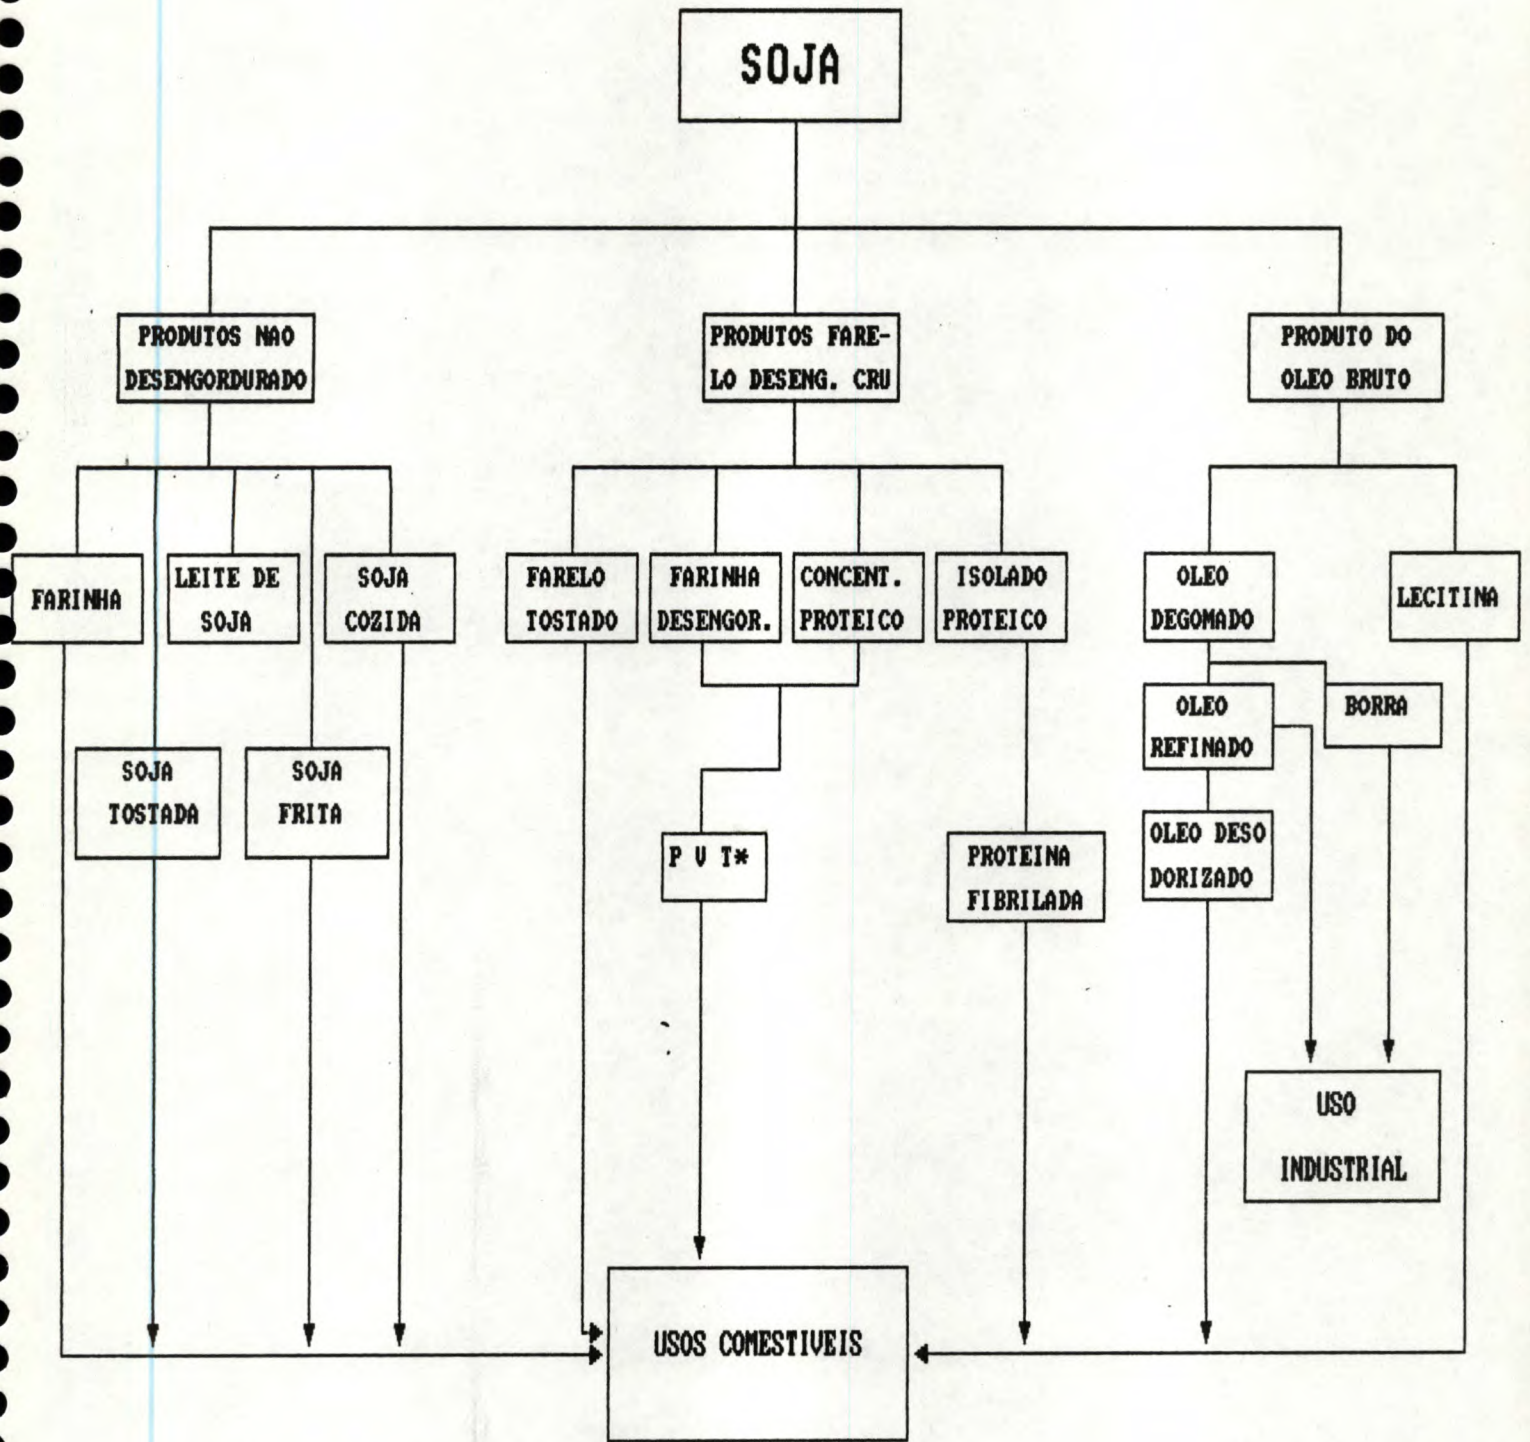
SOJA

PRODUTOS NAO DESENGORDURADO

PRODUTOS FARELO DESENG. CRU

PRODUTO DO OLEO BRUTO

FARINHA

LEITE DE SOJA

SOJA COZIDA

FARELO TOSTADO

FARINHA DESENGOR.

CONCENT. PROTEICO

ISOLADO PROTEICO

OLEO DEGOMADO

LECITINA

OLEO REFINADO

BORRA

SOJA TOSTADA

SOJA FRITA

OLEO DESODORIZADO

P V T*

PROTEINA FIBRILADA

USO INDUSTRIAL

USOS COMESTIVEIS